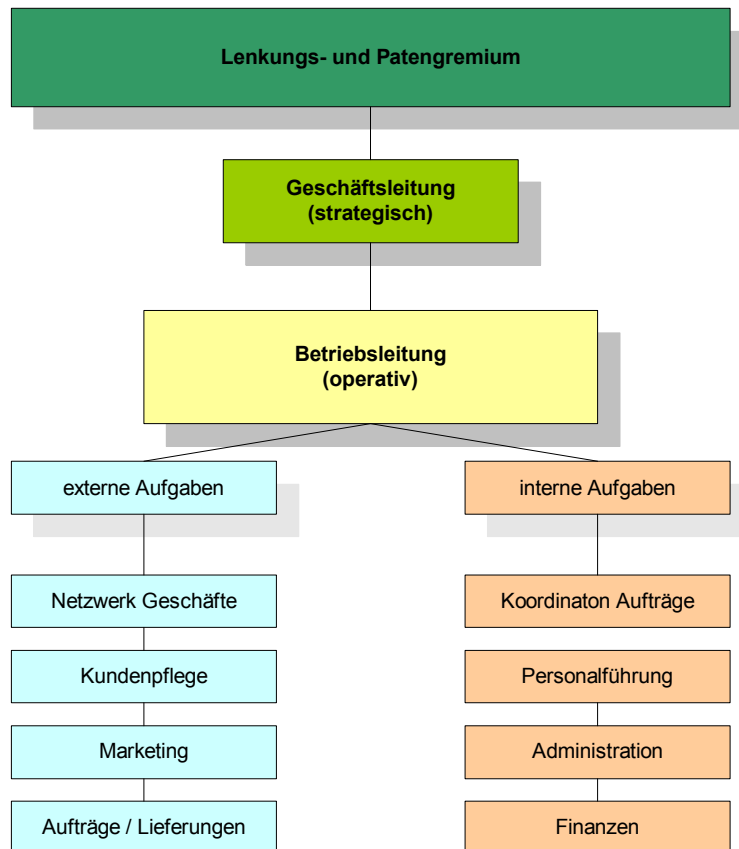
Lenkungs- und Patengremium

Geschäftsleitung
(strategisch)

Betriebsleitung
(operativ)

externe Aufgaben

Netzwerk Geschäfte

Kundenpflege

Marketing

Aufträge / Lieferungen

interne Aufgaben

Koordinaton Aufträge

Personalführung

Administration

Finanzen